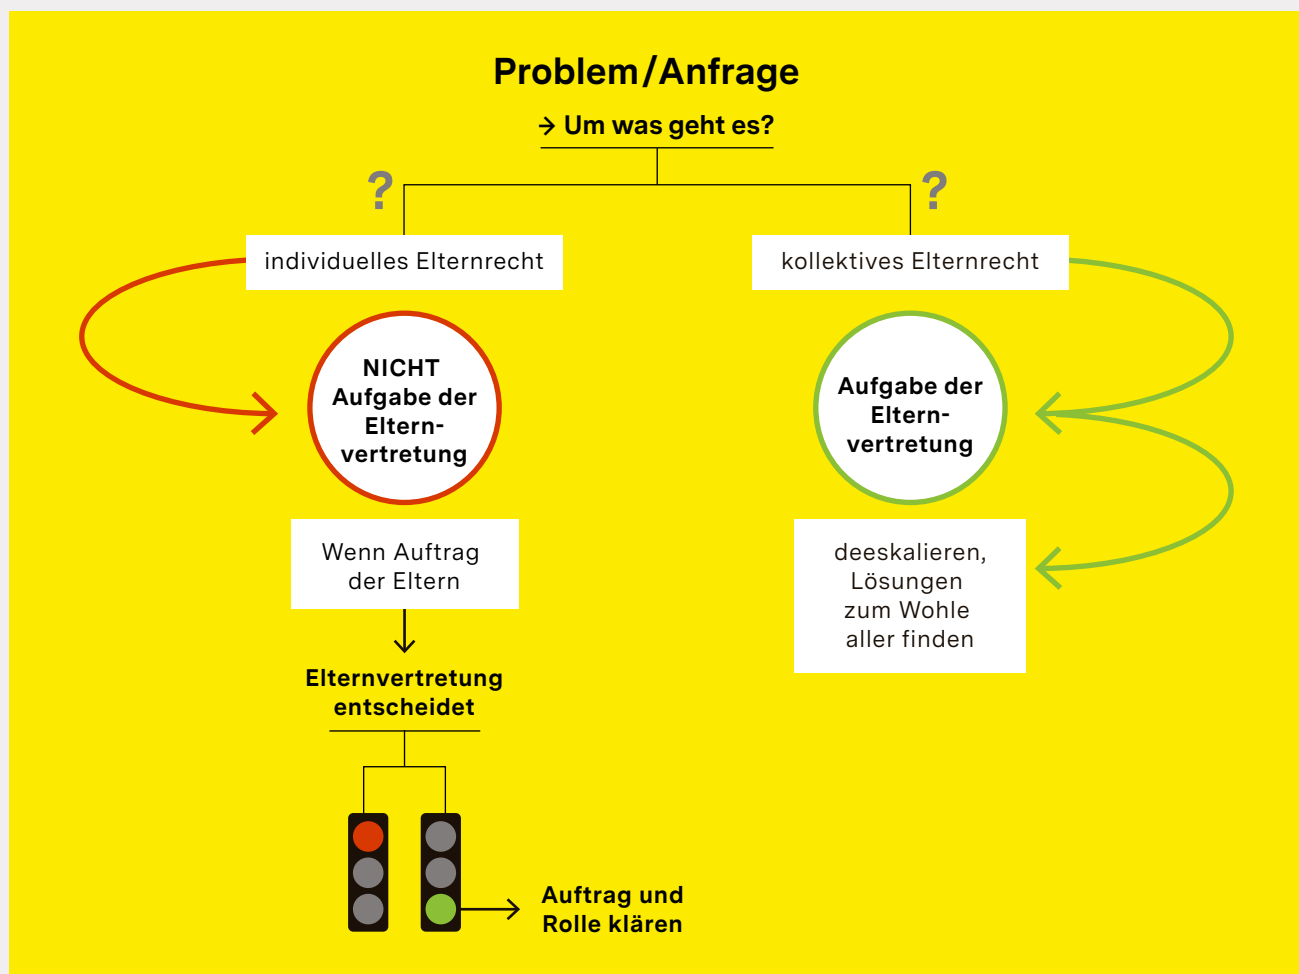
Problem/Anfrage

→ Um was geht es?

?

?

individuelles Elternrecht

kollektives Elternrecht

NICHT Aufgabe der Eltern- vertretung

Aufgabe der Eltern- vertretung

Wenn Auftrag der Eltern

deeskalieren, Lösungen zum Wohle aller finden

Elternvertretung entscheidet

Auftrag und Rolle klären